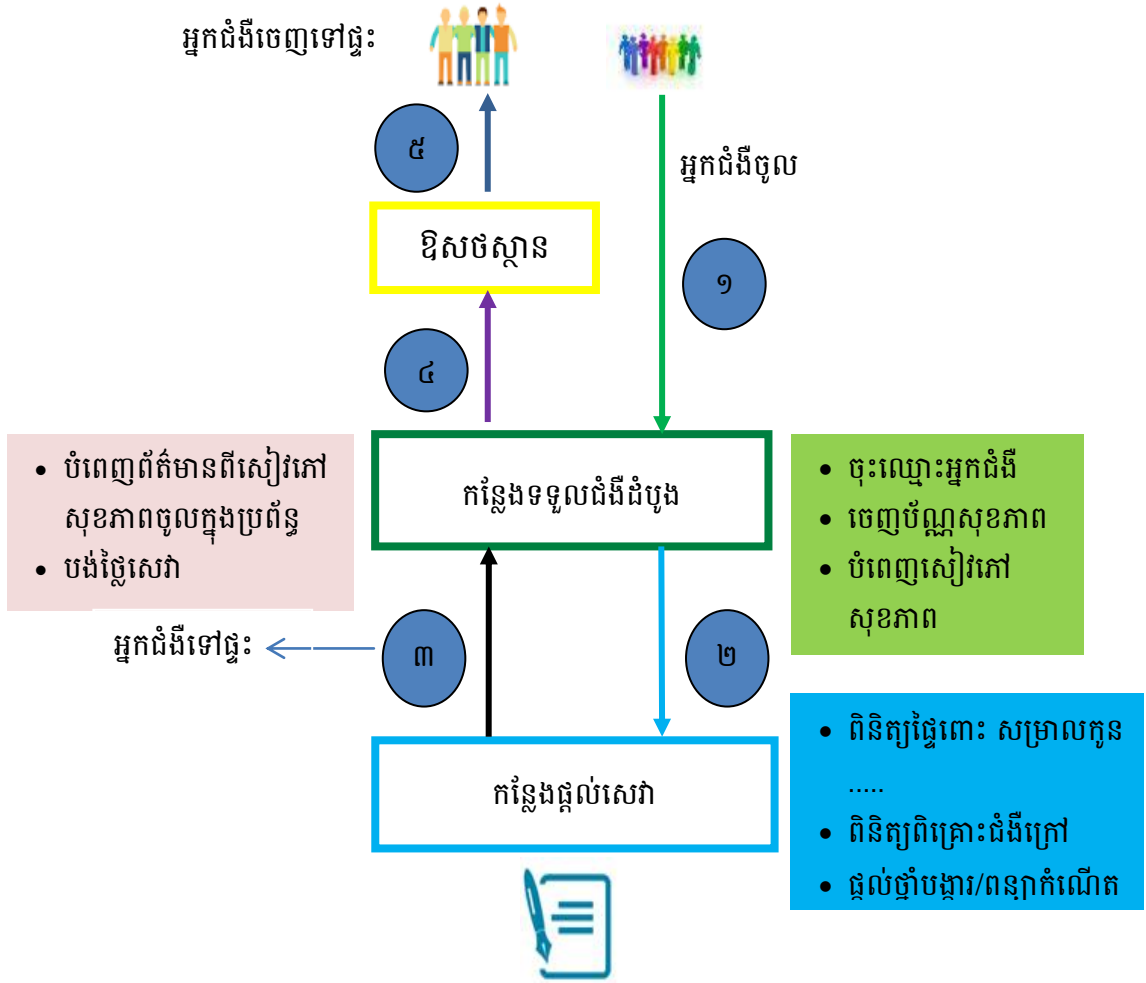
អ្នកជំងឺចេញទៅផ្ទះ

៥

អ្នកជំងឺចូល

ឱសថស្ថាន

១

៤

• បំពេញព័ត៌មានពីសៀវភៅសុខភាពចូលក្នុងប្រព័ន្ធ
• បង់ថ្លៃសេវា

កន្លែងទទួលជំងឺដំបូង

• ចុះឈ្មោះអ្នកជំងឺ
• ចេញប័ណ្ណសុខភាព
• បំពេញសៀវភៅសុខភាព

អ្នកជំងឺទៅផ្ទះ

៣

២

កន្លែងផ្តល់សេវា

• ពិនិត្យផ្ទៃពោះ សម្រាលកូន .....
• ពិនិត្យពិគ្រោះជំងឺក្រៅ
• ផ្តល់ថ្នាំបង្ការ/ពន្យាកំណើត